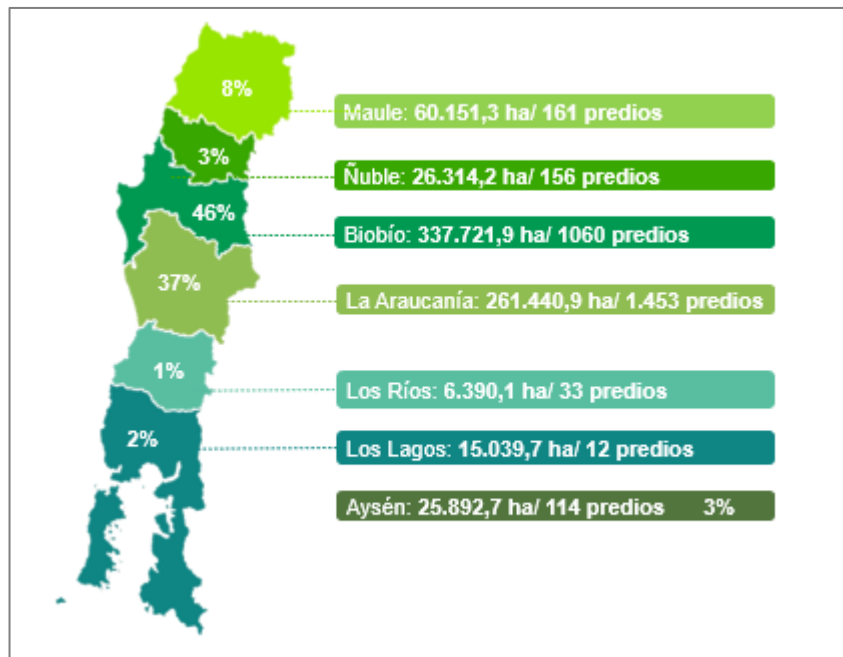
8%
Maule: 60.151,3 ha/ 161 predios

3%
Ñuble: 26.314,2 ha/ 156 predios

46%
Biobío: 337.721,9 ha/ 1060 predios

37%
La Araucanía: 261.440,9 ha/ 1.453 predios

1%
Los Ríos: 6.390,1 ha/ 33 predios

2%
Los Lagos: 15.039,7 ha/ 12 predios

Aysén: 25.892,7 ha/ 114 predios 3%